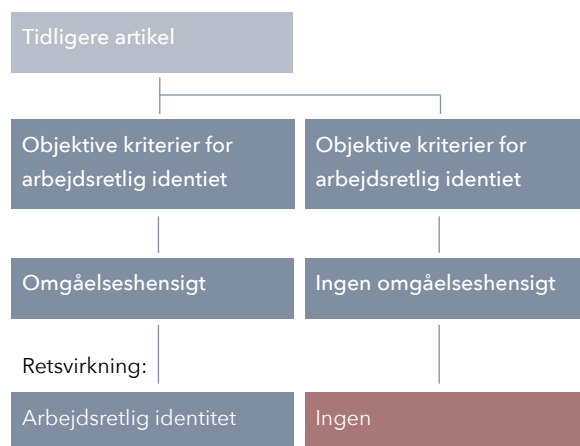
Tidligere artikel

Objektive kriterier for arbejdsretlig identiet

Objektive kriterier for arbejdsretlig identiet

Omgåelseshensigt

Ingen omgåelseshensigt

Retsvirkning:

Arbejdsretlig identitet

Ingen